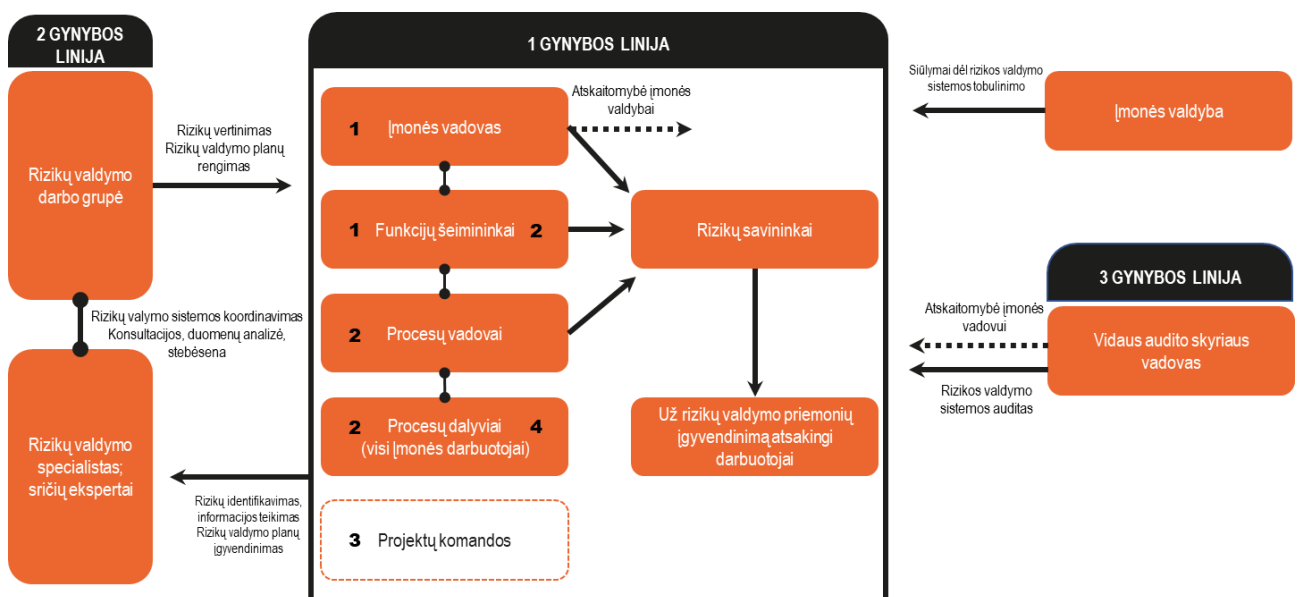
2 GYNYBOS LINIJA

Rizikų valdymo darbo grupė

Rizikų vertinimas
Rizikų valdymo planų rengimas

Rizikų valymo sistemos koordinavimas
Konsultacijos, duomenų analizė, stebėsena

Rizikų valdymo specialistas; sričių ekspertai

Rizikų identifikavimas, informacijos teikimas
Rizikų valdymo planų įgyvendinimas

1 GYNYBOS LINIJA

1 Įmonės vadovas

Atskaitomybė įmonės valdybai

1 Funkcijų šeimininkai 2

Rizikų savininkai

2 Procesų vadovai

2 Procesų dalyviai 4
(visi įmonės darbuotojai)

Už rizikų valdymo priemonių įgyvendinimą atsakingi darbuotojai

3 Projektų komandos

Siūlymai dėl rizikos valdymo sistemos tobulinimo

Įmonės valdyba

3 GYNYBOS LINIJA

Atskaitomybė įmonės vadovui

Vidaus audito skyriaus vadovas

Rizikos valdymo sistemos auditas